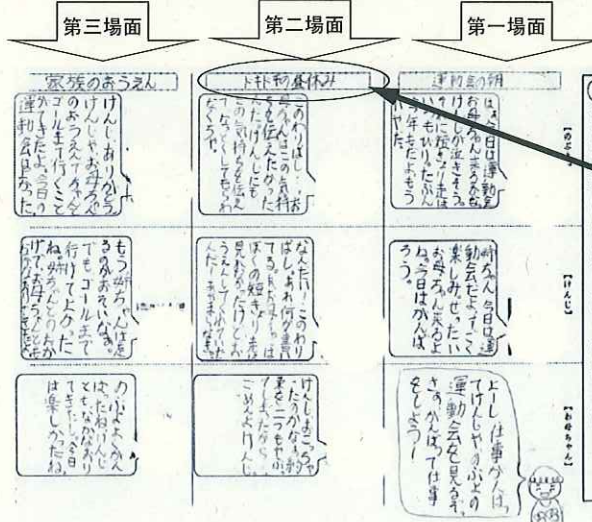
第三場面

第二場面

第一場面

家族のおうえん

トトロ わ昼休み

運動会の朝

【のぶお】

【けんじ】

【お母ちゃん】

はあ、今日は運動会 お母ちゃんまでみんな けんじが一番だ… そうに 走るから やだな いつもびりだから 今年もたぶんいやだ

けんしおりがとう けんじやお母さんのおうえんできた ゴールまで行くことができたよ。今日の運動会はよかった。

このわりばし、お母さんが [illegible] 気持ちをつたえたかったんだけど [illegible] ようになった。

のぶちゃん、今日は運動会だよ。すごく楽しみだ。たいお母さんも来るよ ね。今日はがんばろう。

もう、のぶちゃんは走るのがおそいな。でもゴールまで行けてよかったね。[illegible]

なんだ！このわりばし。あれ何か書いてある。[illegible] ぼくの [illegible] 見た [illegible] うれしくて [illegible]

よーし、仕事をおわらせて けんじやのぶおの 運動会を見に行くぞ。さぁ、がんばって仕事をしよう！

のぶおよくがんばったね。けんじもとてもがんばりました。今日は楽しかったね。

けんじはこうやったらいいかな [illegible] 二つもやった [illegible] これよりも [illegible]